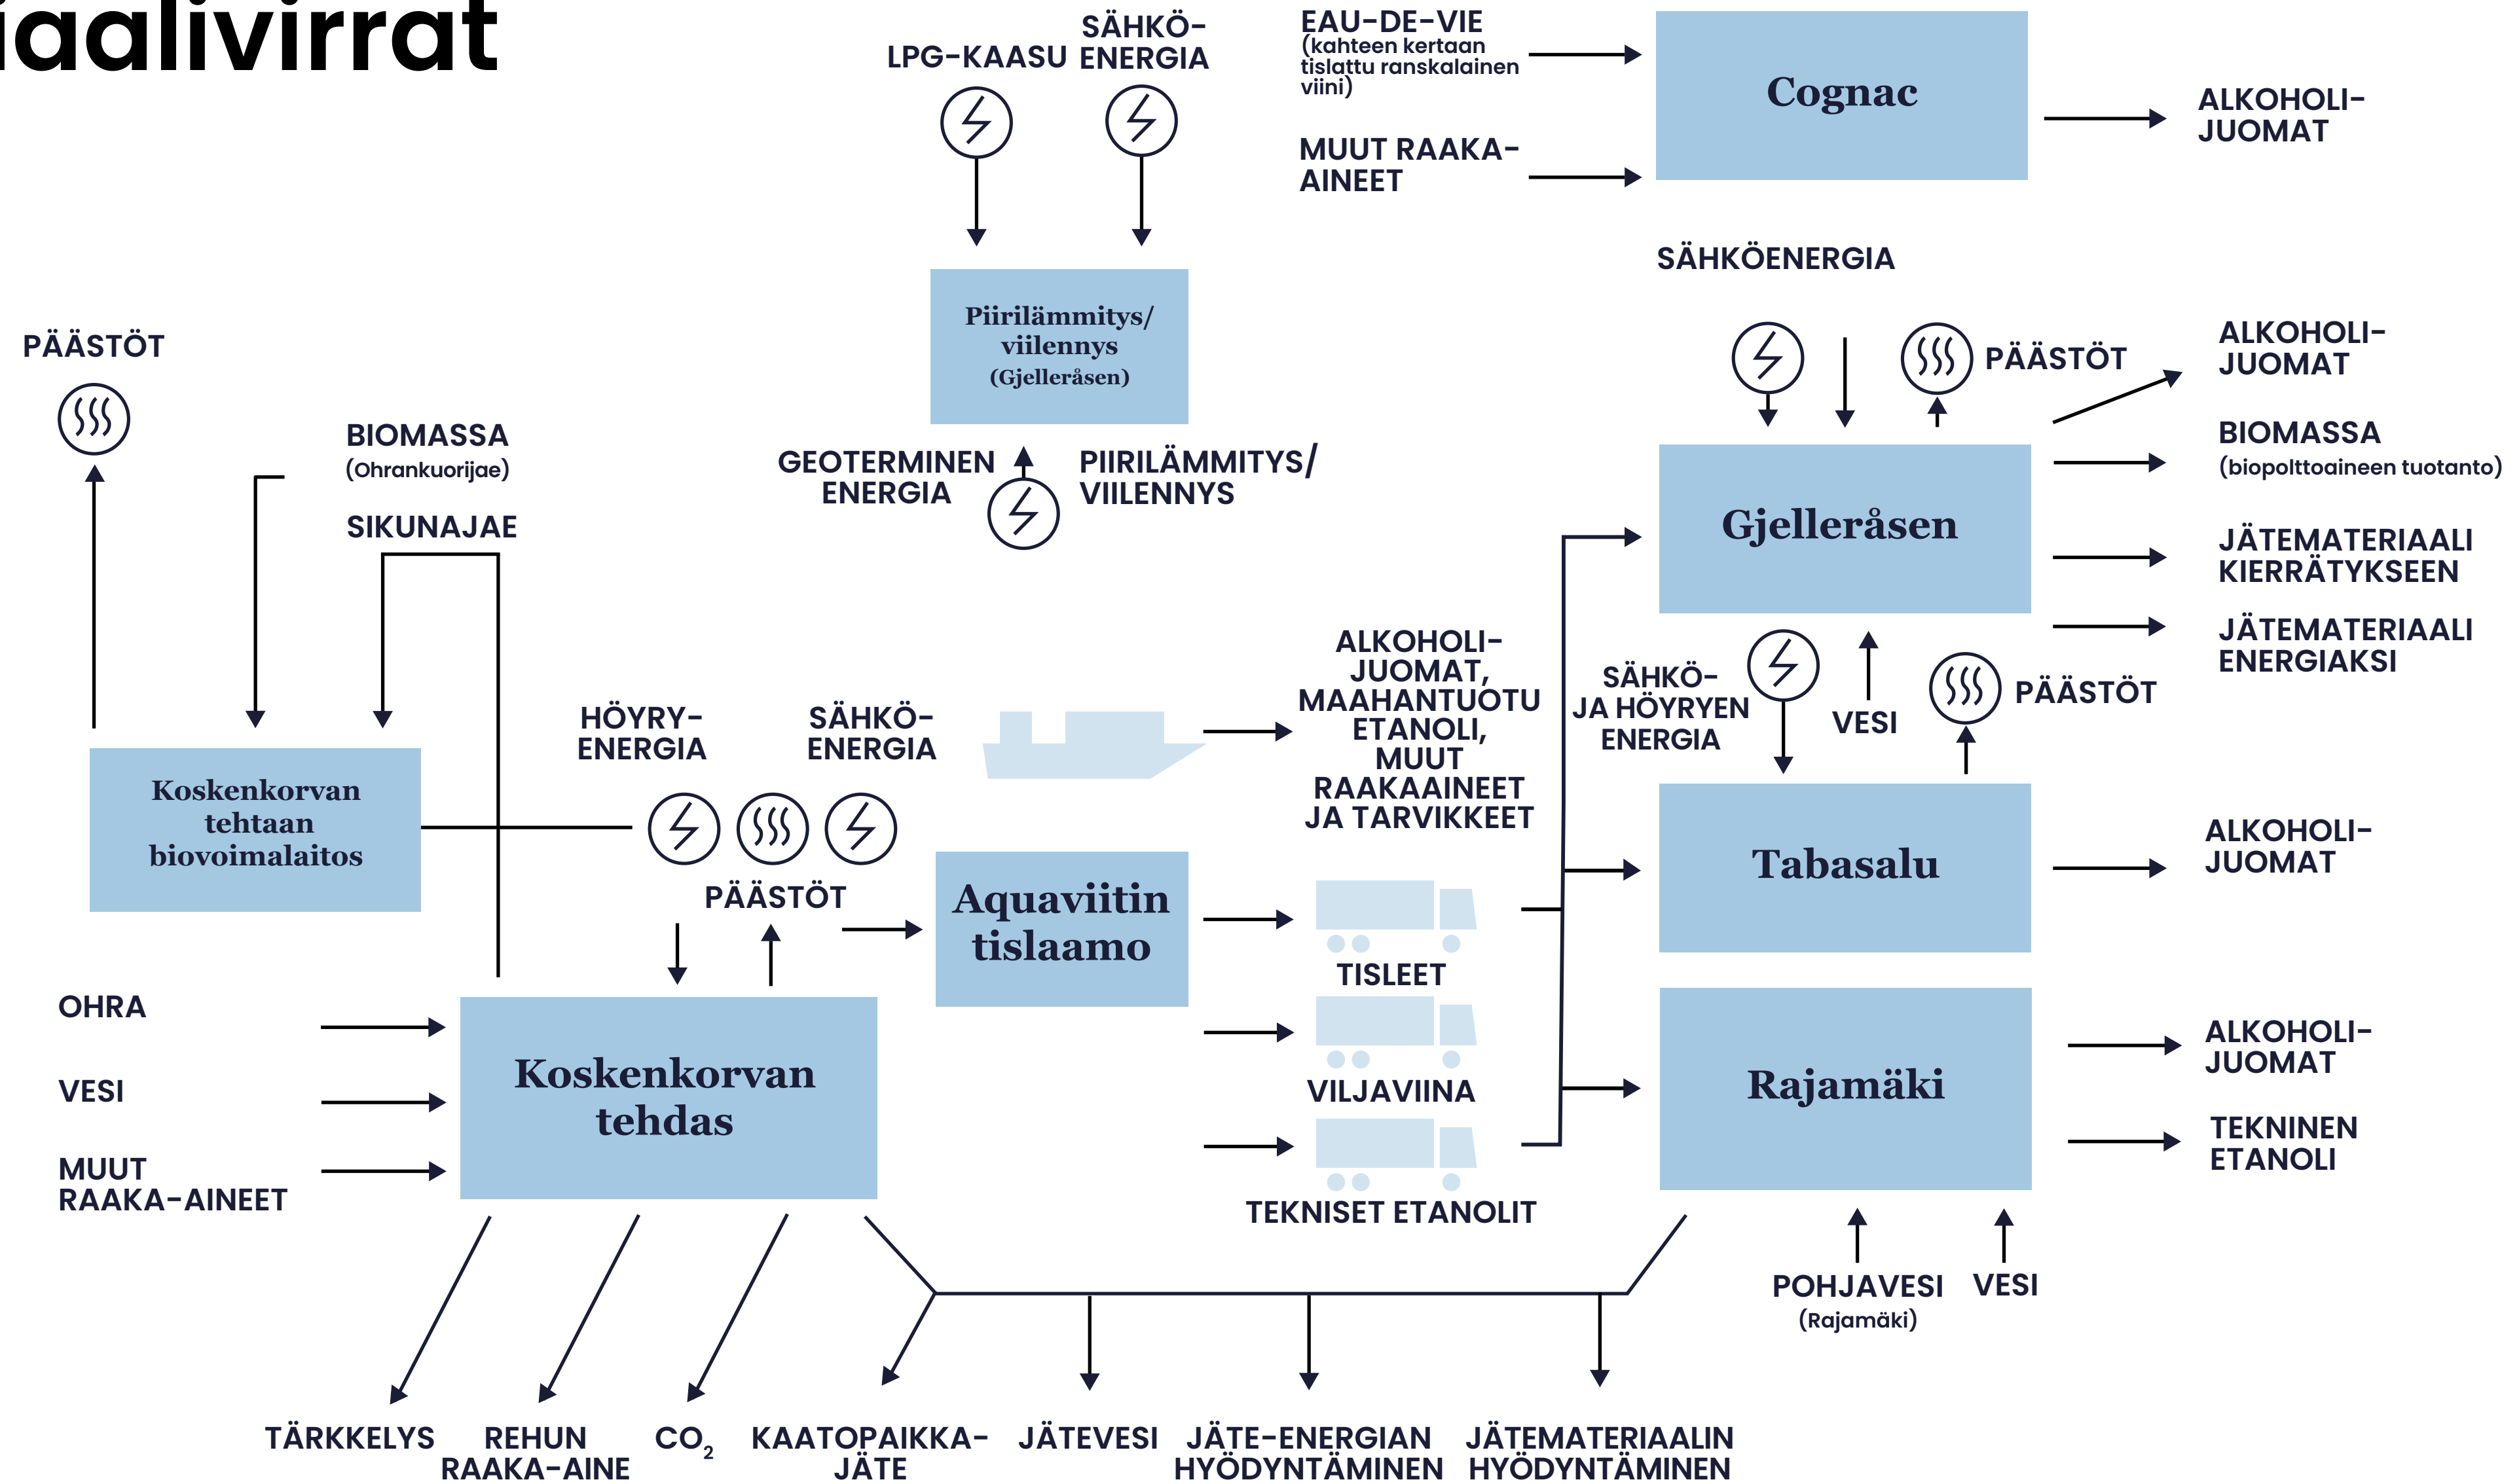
iaalivirrat

LPG-KAASU SÄHKÖ-ENERGIA

EAU-DE-VIE (kahteen kertaan tislattu ranskalainen viini)

MUUT RAAKA-AINEET

Cognac

ALKOHOLI-JUOMAT

Piirilämmitys/ viilennys (Gjelleråsen)

SÄHKÖENERGIA

PÄÄSTÖT

PÄÄSTÖT

ALKOHOLI-JUOMAT

BIOMASSA (Ohrankuorijae)

BIOMASSA (biopolttoaineen tuotanto)

GEOTERMINEN ENERGIA

PIIRILÄMMITYS/ VIILENNYS

SIKUNAJAE

Gjelleråsen

JÄTEMATERIAALI KIERRÄTYKSEEN

JÄTEMATERIAALI ENERGIAKSI

ALKOHOLI-JUOMAT, MAAHANTUOTU ETANOLI, MUUT RAAKAAINEET JA TARVIKKEET

SÄHKÖ- JA HÖYRYEN ENERGIA

VESI

PÄÄSTÖT

HÖYRY-ENERGIA

SÄHKÖ-ENERGIA

Koskenkorvan tehtaan biovoimalaitos

Tabasalu

ALKOHOLI-JUOMAT

PÄÄSTÖT

Aquaviitin tislaamo

TISLEET

OHRA

VESI

MUUT RAAKA-AINEET

Koskenkorvan tehdas

VILJAVIINA

Rajamäki

ALKOHOLI-JUOMAT

TEKNINEN ETANOLI

TEKNISET ETANOLIT

POHJAVESI (Rajamäki)

VESI

TÄRKKELYS

REHUN RAAKA-AINE

$CO_2$

KAATOPAIKKA-JÄTE

JÄTEVESI

JÄTE-ENERGIAN HYÖDYNTÄMINEN

JÄTEMATERIAALIN HYÖDYNTÄMINEN